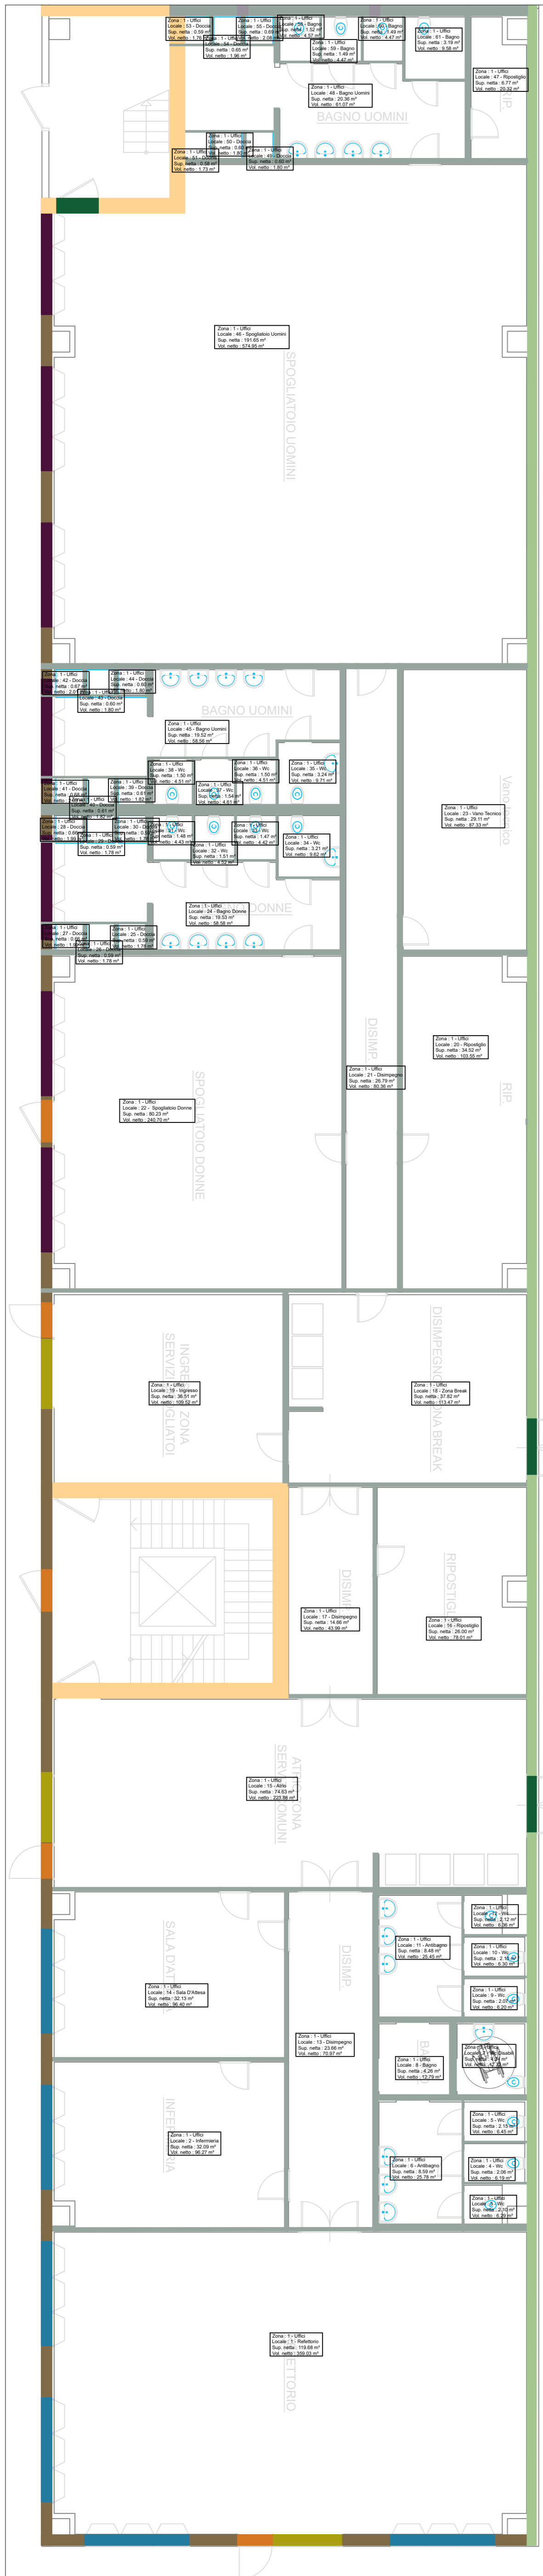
Zona : 1 - Uffici
Locale : 53 - Doccia
Sup. netta : 0.59 m²
Vol. netto : 1.76 m³

Zona : 1 - Uffici
Locale : 55 - Doccia
Sup. netta : 0.66 m²
Vol. netto : 2.00 m³

Zona : 1 - Uffici
Locale : 54 - Doccia
Sup. netta : 0.65 m²
Vol. netto : 1.96 m³

Zona : 1 - Uffici
Locale : 58 - Bagno
Sup. netta : 1.52 m²
Vol. netto : 4.57 m³

Zona : 1 - Uffici
Locale : 60 - Bagno
Sup. netta : 1.49 m²
Vol. netto : 4.47 m³

Zona : 1 - Uffici
Locale : 61 - Bagno
Sup. netta : 3.19 m²
Vol. netto : 9.58 m³

Zona : 1 - Uffici
Locale : 59 - Bagno
Sup. netta : 1.49 m²
Vol. netto : 4.47 m³

Zona : 1 - Uffici
Locale : 47 - Ripostiglio
Sup. netta : 6.77 m²
Vol. netto : 20.32 m³

Zona : 1 - Uffici
Locale : 48 - Bagno Uomini
Sup. netta : 20.36 m²
Vol. netto : 61.07 m³

BAGNO UOMINI

RIP

Zona : 1 - Uffici
Locale : 50 - Doccia
Sup. netta : 0.65 m²
Vol. netto : 1.94 m³

Zona : 1 - Uffici
Locale : 51 - Doccia
Sup. netta : 0.58 m²
Vol. netto : 1.73 m³

Zona : 1 - Uffici
Locale : 49 - Doccia
Sup. netta : 0.60 m²
Vol. netto : 1.80 m³

Zona : 1 - Uffici
Locale : 46 - Spogliatoio Uomini
Sup. netta : 191.65 m²
Vol. netto : 574.95 m³

SPOGLIATOIO UOMINI

Zona : 1 - Uffici
Locale : 42 - Doccia
Sup. netta : 0.57 m²
Vol. netto : 1.72 m³

Zona : 1 - Uffici
Locale : 44 - Doccia
Sup. netta : 0.60 m²
Vol. netto : 1.80 m³

Zona : 1 - Uffici
Locale : 43 - Doccia
Sup. netta : 0.60 m²
Vol. netto : 1.80 m³

BAGNO UOMINI

Zona : 1 - Uffici
Locale : 45 - Bagno Uomini
Sup. netta : 19.52 m²
Vol. netto : 58.56 m³

Zona : 1 - Uffici
Locale : 38 - Wc
Sup. netta : 1.50 m²
Vol. netto : 4.51 m³

Zona : 1 - Uffici
Locale : 36 - Wc
Sup. netta : 1.50 m²
Vol. netto : 4.51 m³

Zona : 1 - Uffici
Locale : 35 - Wc
Sup. netta : 3.24 m²
Vol. netto : 9.71 m³

Zona : 1 - Uffici
Locale : 41 - Doccia
Sup. netta : 0.60 m²
Vol. netto : 1.80 m³

Zona : 1 - Uffici
Locale : 39 - Doccia
Sup. netta : 0.61 m²
Vol. netto : 1.82 m³

Zona : 1 - Uffici
Locale : 40 - Doccia
Sup. netta : 0.61 m²

Zona : 1 - Uffici
Locale : 37 - Wc
Sup. netta : 1.54 m²
Vol. netto : 4.61 m³

Zona : 1 - Uffici
Locale : 23 - Vano Tecnico
Sup. netta : 29.11 m²
Vol. netto : 87.33 m³

Vano Tecnico

Zona : 1 - Uffici
Locale : 28 - Doccia
Sup. netta : 0.60 m²
Vol. netto : 1.80 m³

Zona : 1 - Uffici
Locale : 30 - Doccia
Sup. netta : 0.59 m²
Vol. netto : 1.78 m³

Zona : 1 - Uffici
Locale : 31 - Wc
Sup. netta : 1.48 m²
Vol. netto : 4.43 m³

Zona : 1 - Uffici
Locale : 33 - Wc
Sup. netta : 1.47 m²
Vol. netto : 4.42 m³

Zona : 1 - Uffici
Locale : 34 - Wc
Sup. netta : 3.21 m²
Vol. netto : 9.62 m³

Zona : 1 - Uffici
Locale : 29 - Doccia
Sup. netta : 0.59 m²
Vol. netto : 1.78 m³

Zona : 1 - Uffici
Locale : 32 - Wc
Sup. netta : 1.51 m²
Vol. netto : 4.52 m³

Zona : 1 - Uffici
Locale : 24 - Bagno Donne
Sup. netta : 19.53 m²
Vol. netto : 58.58 m³

DONNE

Zona : 1 - Uffici
Locale : 27 - Doccia
Sup. netta : 0.60 m²
Vol. netto : 1.80 m³

Zona : 1 - Uffici
Locale : 25 - Doccia
Sup. netta : 0.58 m²
Vol. netto : 1.74 m³

Zona : 1 - Uffici
Locale : 26 - Doccia
Sup. netta : 0.59 m²
Vol. netto : 1.78 m³

DISIMP

Zona : 1 - Uffici
Locale : 20 - Ripostiglio
Sup. netta : 34.52 m²
Vol. netto : 103.56 m³

RIP

Zona : 1 - Uffici
Locale : 21 - Disimpegno
Sup. netta : 26.79 m²
Vol. netto : 80.36 m³

Zona : 1 - Uffici
Locale : 22 - Spogliatoio Donne
Sup. netta : 80.23 m²
Vol. netto : 240.70 m³

SPOGLIATOIO DONNE

INGRESSO ZONA SERVIZI SPOGLIATOI

Zona : 1 - Uffici
Locale : 19 - Ingresso
Sup. netta : 36.51 m²
Vol. netto : 109.52 m³

DISIMPEGNO ZONA BREAK

Zona : 1 - Uffici
Locale : 18 - Zona Break
Sup. netta : 37.82 m²
Vol. netto : 113.47 m³

DISIMP

Zona : 1 - Uffici
Locale : 17 - Disimpegno
Sup. netta : 14.66 m²
Vol. netto : 43.99 m³

RIPOSTIGLIO

Zona : 1 - Uffici
Locale : 16 - Ripostiglio
Sup. netta : 26.00 m²
Vol. netto : 78.01 m³

ATRIO ZONA SERVIZI UOMINI

Zona : 1 - Uffici
Locale : 15 - Atrio
Sup. netta : 74.63 m²
Vol. netto : 223.88 m³

SALA D'ATTESA

Zona : 1 - Uffici
Locale : 14 - Sala D'Attesa
Sup. netta : 32.13 m²
Vol. netto : 96.40 m³

DISIMP

Zona : 1 - Uffici
Locale : 12 - Wc
Sup. netta : 2.12 m²
Vol. netto : 6.36 m³

Zona : 1 - Uffici
Locale : 11 - Antibagno
Sup. netta : 8.48 m²
Vol. netto : 25.45 m³

Zona : 1 - Uffici
Locale : 10 - Wc
Sup. netta : 2.10 m²
Vol. netto : 6.30 m³

Zona : 1 - Uffici
Locale : 9 - Wc
Sup. netta : 2.07 m²
Vol. netto : 6.20 m³

Zona : 1 - Uffici
Locale : 13 - Disimpegno
Sup. netta : 23.66 m²
Vol. netto : 70.97 m³

Zona : 1 - Uffici
Locale : 8 - Bagno
Sup. netta : 4.26 m²
Vol. netto : 12.79 m³

Zona : 1 - Uffici
Locale : 7 - Wc Disabili
Sup. netta : 4.94 m²
Vol. netto : 14.83 m³

INFERMERIA

Zona : 1 - Uffici
Locale : 2 - Infermeria
Sup. netta : 32.09 m²
Vol. netto : 96.27 m³

Zona : 1 - Uffici
Locale : 5 - Wc
Sup. netta : 2.15 m²
Vol. netto : 6.45 m³

Zona : 1 - Uffici
Locale : 6 - Antibagno
Sup. netta : 8.59 m²
Vol. netto : 25.78 m³

Zona : 1 - Uffici
Locale : 4 - Wc
Sup. netta : 2.06 m²
Vol. netto : 6.19 m³

Zona : 1 - Uffici
Locale : 3 - Wc
Sup. netta : 2.10 m²
Vol. netto : 6.29 m³

Zona : 1 - Uffici
Locale : 1 - Refettorio
Sup. netta : 119.68 m²
Vol. netto : 359.03 m³

REFETTORIO